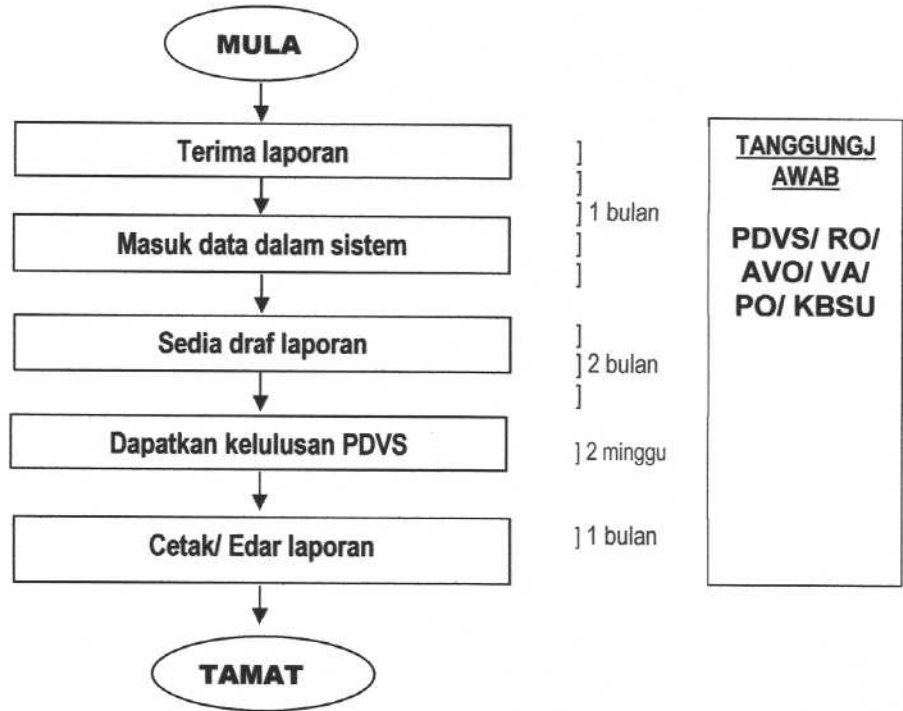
MULA

Terima laporan

Masuk data dalam sistem

Sedia draf laporan

Dapatkan kelulusan PDVS

Cetak/ Edar laporan

TAMAT

]
]
] 1 bulan
]
]

]
] 2 bulan
]

] 2 minggu

] 1 bulan

TANGGUNGJAWAB

PDVS/ RO/ AVO/ VA/ PO/ KBSU